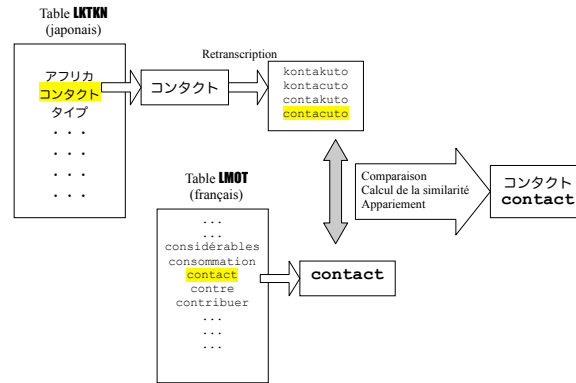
Table LKTKN
(japonais)

アフリカ
コンタクト
タイプ
. . .
. . .
. . .
. . .

Retranscription

コンタクト

kontakuto
kontacuto
contakuto
contacuto

Comparaison
Calcul de la similarité
Appariement

コンタクト
contact

Table LMOT
(français)

...
...
considérables
consommation
contact
contre
contribuer
...
...
...

contact